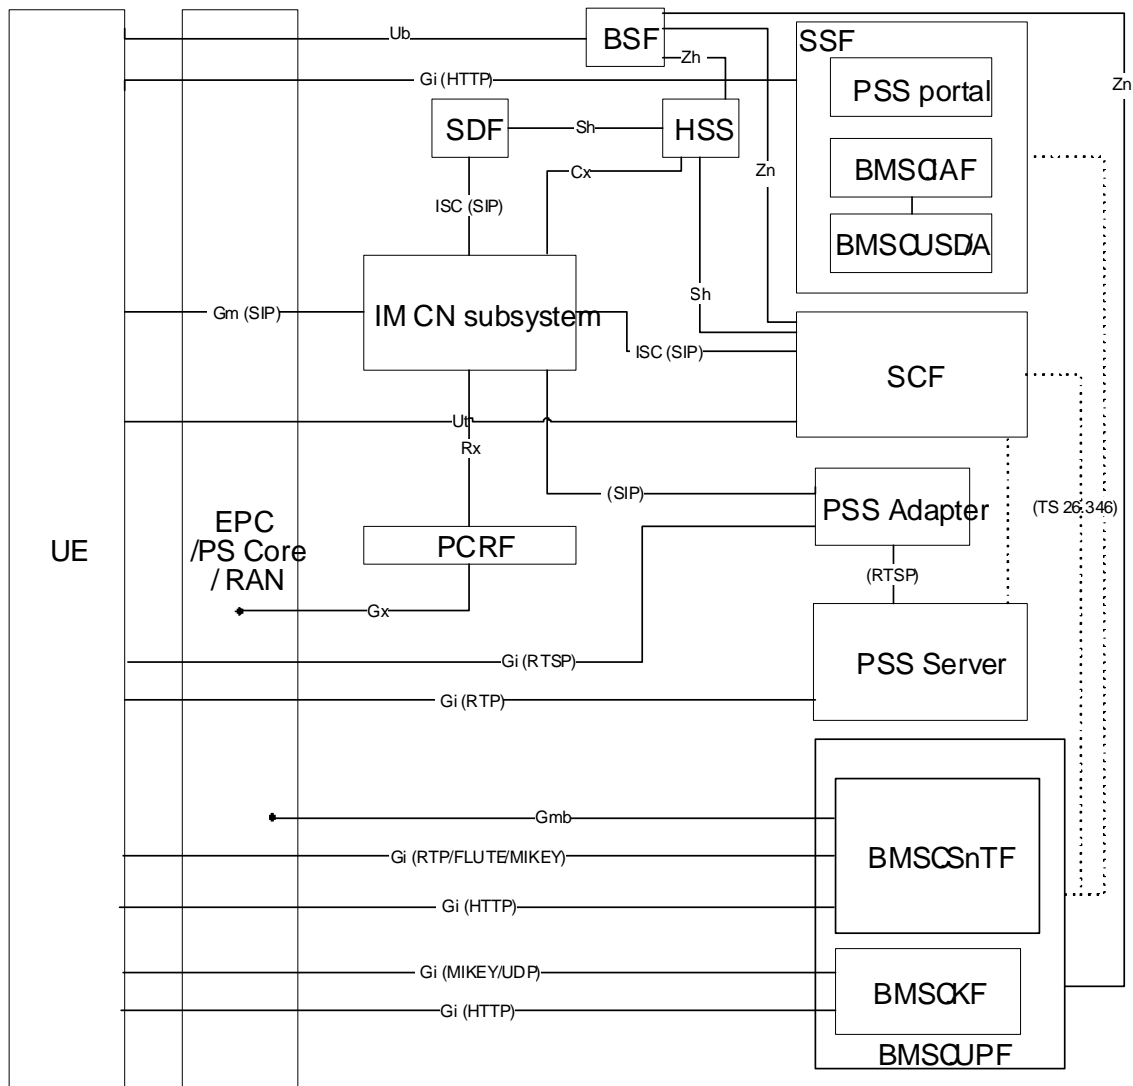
UE

EPC /PS Core / RAN

Ub

BSF

Zh

SSF

PSS portal

Zn

Gi (HTTP)

SDF

Sh

HSS

BMSC.UAF

Cx

Zn

ISC (SIP)

BMSC.USD/A

Sh

Gm (SIP)

IM CN subsystem

ISC (SIP)

SCF

Ut

Rx

(SIP)

PSS Adapter

(TS 26.346)

PCRF

(RTSP)

Gx

Gi (RTSP)

PSS Server

Gi (RTP)

Gmb

Gi (RTP/FLUTE/MIKEY)

BMSC.SnTF

Gi (HTTP)

Gi (MIKEY/UDP)

BMSC.KF

Gi (HTTP)

BMSC.UPF